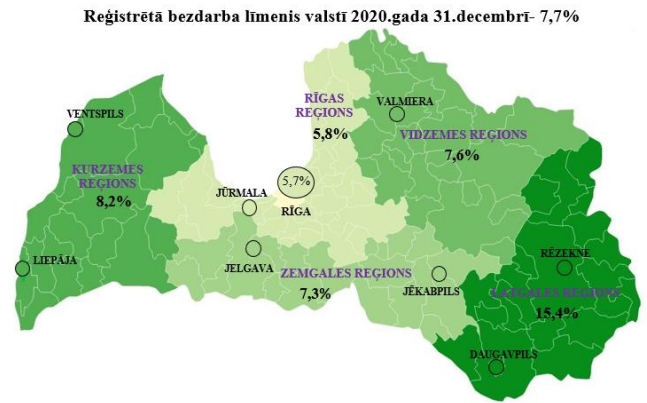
Reģistrētā bezdarba līmenis valstī 2020.gada 31.decembrī- 7,7%

VENTSPILS

RĪGAS REĢIONS
5,8%

VALMIERA

VIDZEMES REĢIONS
7,6%

KURZEMES REĢIONS
8,2%

JŪRMALA

5,7%
RĪGA

LIEPĀJA

JELGAVA

ZEMGALES REĢIONS
7,3%

JĒKABPILS

RĒZEKNE

LATGALES REĢIONS
15,4%

DAUGAVPILS